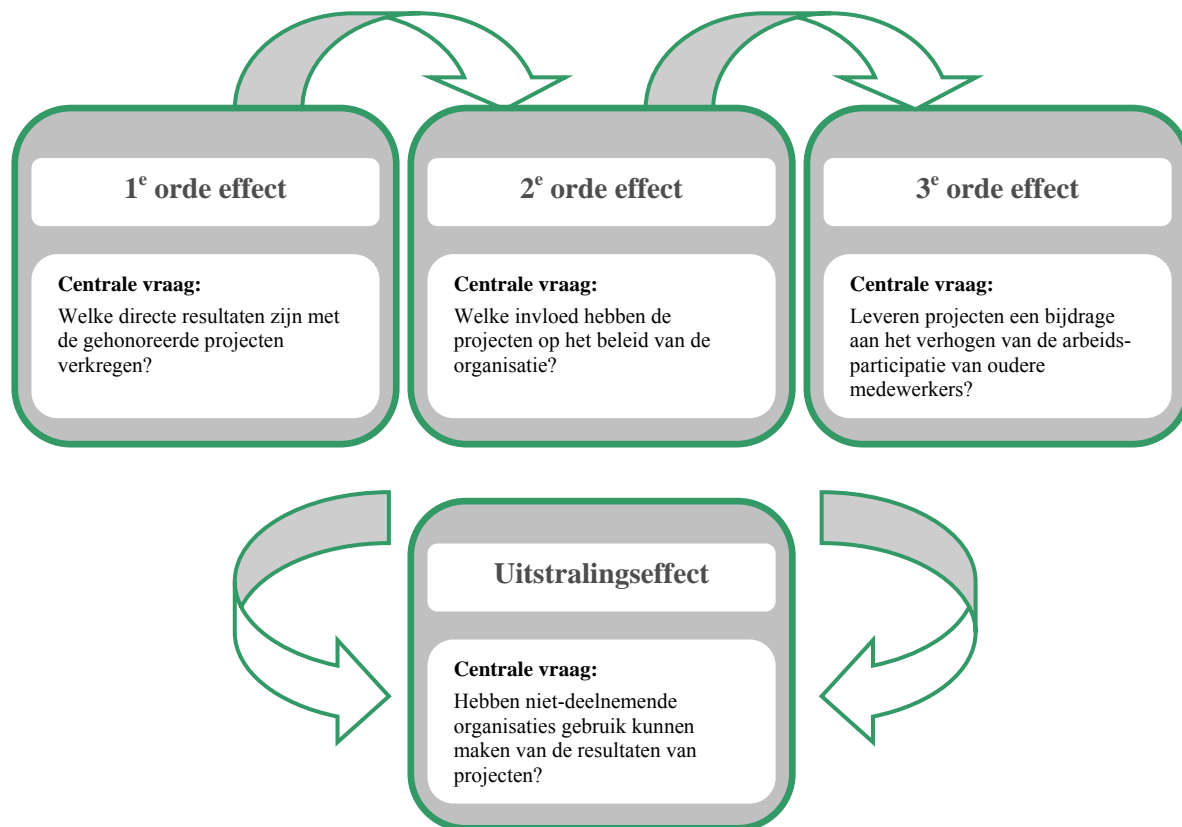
1$^{e}$ orde effect

Centrale vraag:
Welke directe resultaten zijn met de gehonoreerde projecten verkregen?

2$^{e}$ orde effect

Centrale vraag:
Welke invloed hebben de projecten op het beleid van de organisatie?

3$^{e}$ orde effect

Centrale vraag:
Leveren projecten een bijdrage aan het verhogen van de arbeidsparticipatie van oudere medewerkers?

Uitstralingseffect

Centrale vraag:
Hebben niet-deelnemende organisaties gebruik kunnen maken van de resultaten van projecten?